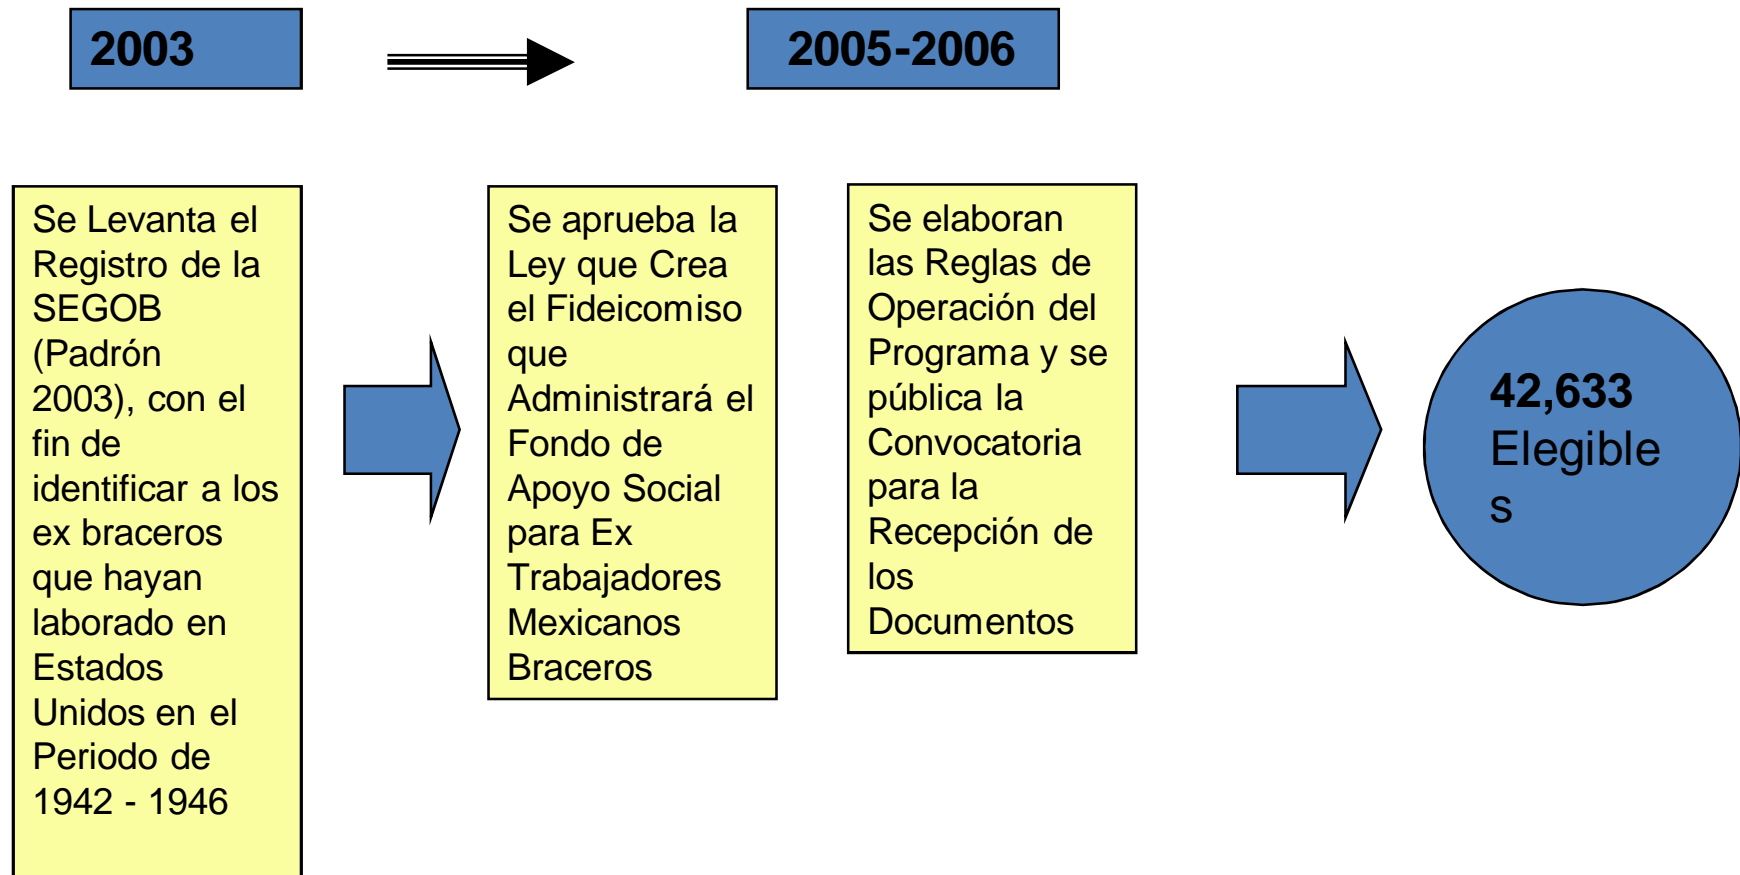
2003

2005-2006

Se Levanta el Registro de la SEGOB (Padrón 2003), con el fin de identificar a los ex braceros que hayan laborado en Estados Unidos en el Periodo de 1942 - 1946

Se aprueba la Ley que Crea el Fideicomiso que Administrará el Fondo de Apoyo Social para Ex Trabajadores Mexicanos Braceros

Se elaboran las Reglas de Operación del Programa y se pública la Convocatoria para la Recepción de los Documentos

42,633 Elegible s